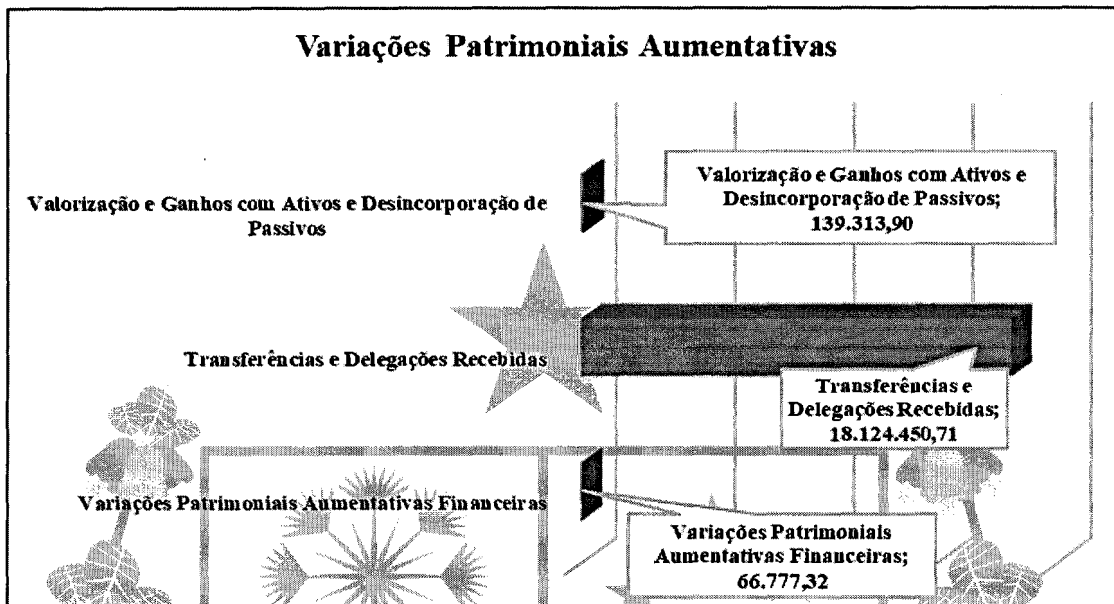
Variações Patrimoniais Aumentativas

Valorização e Ganhos com Ativos e Desincorporação de Passivos

Valorização e Ganhos com Ativos e Desincorporação de Passivos; 139.313,90

Transferências e Delegações Recebidas

Transferências e Delegações Recebidas; 18.124.450,71

Variações Patrimoniais Aumentativas Financeiras

Variações Patrimoniais Aumentativas Financeiras; 66.777,32